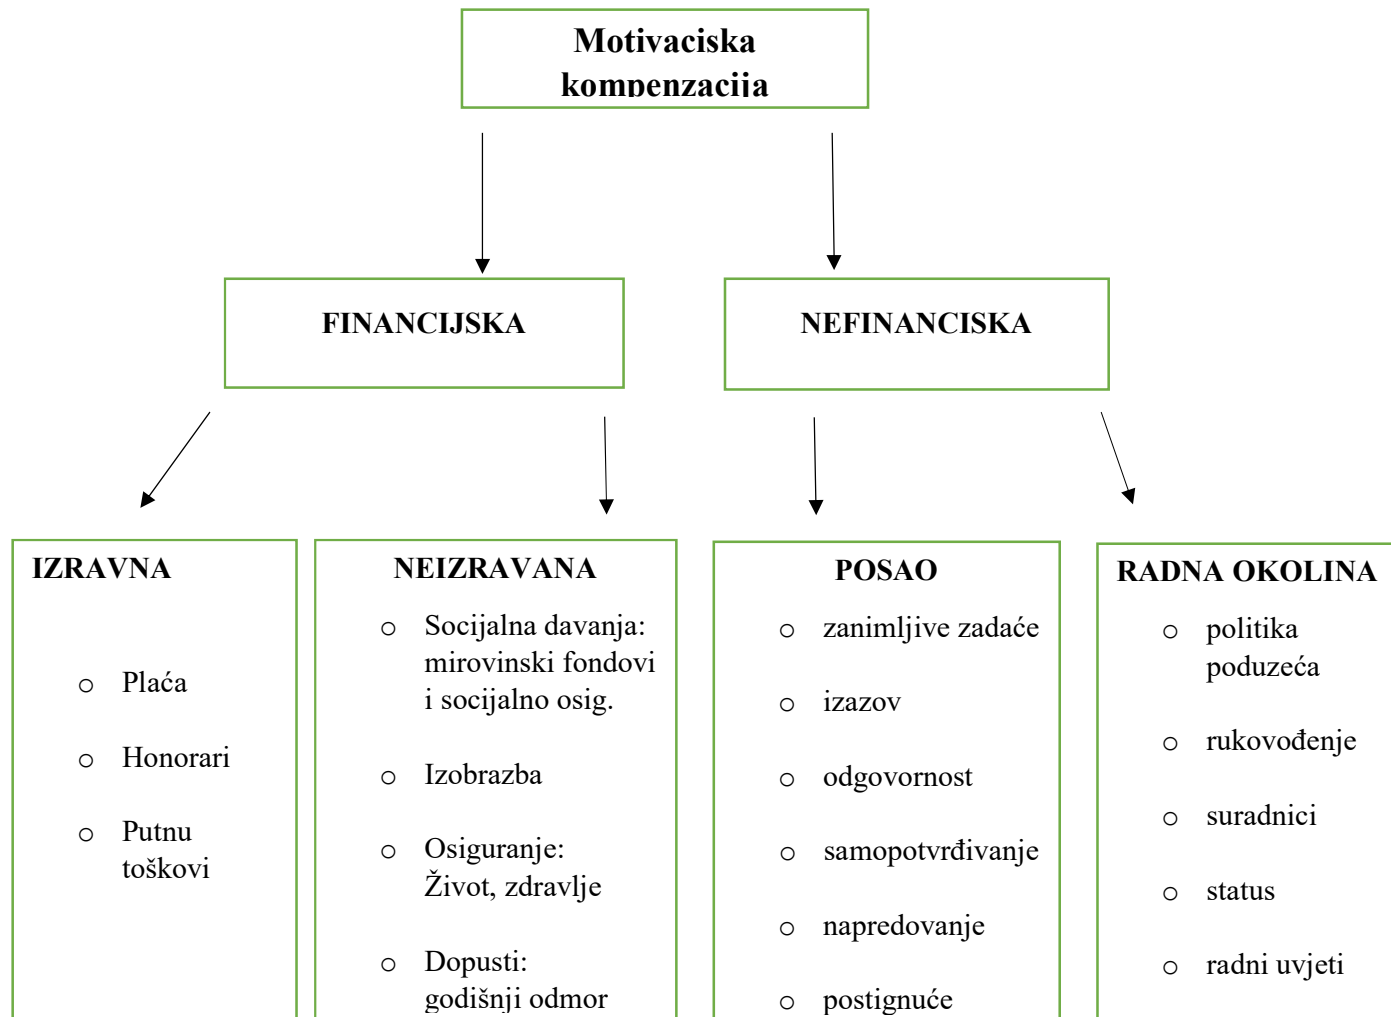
Motivaciska kompenzacija

FINANCIJSKA

NEFINANCISKA

IZRAVNA

- Plaća
- Honorari
- Putnu toškovi

NEIZRAVANA

- Socijalna davanja: mirovinski fondovi i socijalno osig.
- Izobrazba
- Osiguranje: Život, zdravlje
- Dopusti: godišnji odmor

POSAO

- zanimljive zadaće
- izazov
- odgovornost
- samopotvrđivanje
- napredovanje
- postignuće

RADNA OKOLINA

- politika poduzeća
- rukovođenje
- suradnici
- status
- radni uvjeti